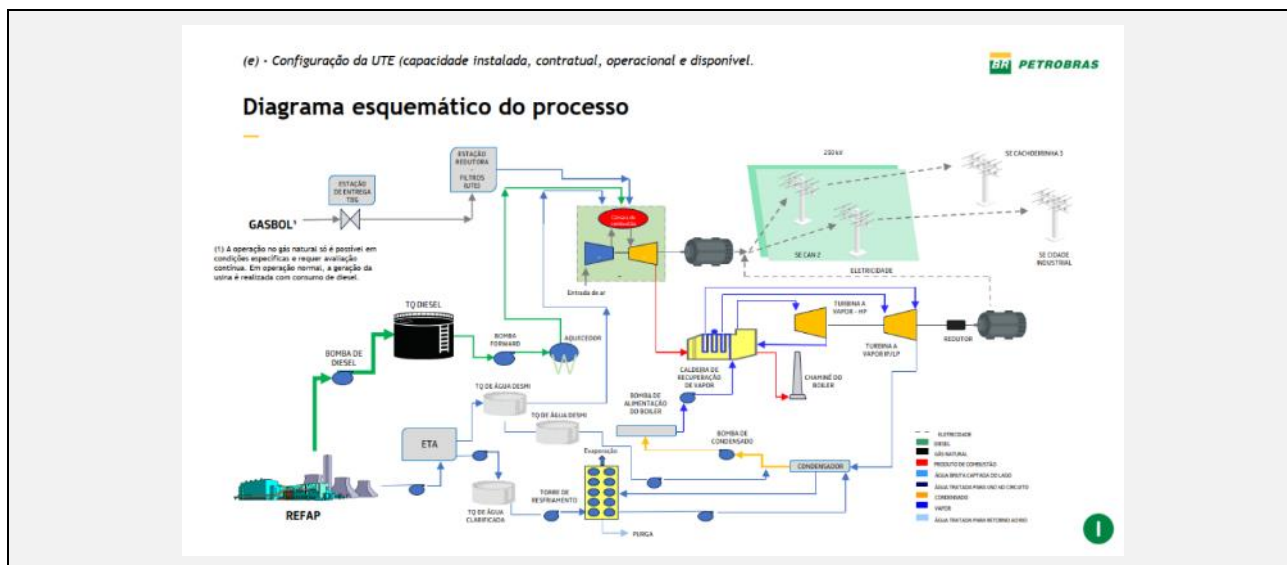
(e) - Configuração da UTE (capacidade instalada, contratual, operacional e disponível.

BR PETROBRAS

Diagrama esquemático do processo

ESTAÇÃO REDUTORA - FILTROS (UTE)

ESTAÇÃO DE ENTREGA TBG

GASBOL¹

(1) A operação no gás natural só é possível em condições específicas e requer avaliação contínua. Em operação normal, a geração da usina é realizada com consumo de diesel.

Câmara de combustão

Entrada de ar

230 kV

SE CACHOEIRINHA 3

SE CAN 2

SE CIDADE INDUSTRIAL

ELETRICIDADE

TQ DIESEL

BOMBA DE DIESEL

BOMBA FORWARD

AQUECEDOR

TURBINA A VAPOR - HP

TURBINA A VAPOR IP/LP

REDUTOR

CALDEIRA DE RECUPERAÇÃO DE VAPOR

CHAMINÉ DO BOILER

TQ DE ÁGUA DESMI

TQ DE ÁGUA DESMI

BOMBA DE ALIMENTAÇÃO DO BOILER

BOMBA DE CONDENSADO

ETA

Evaporação

CONDENSADOR

REFAP

TQ DE ÁGUA CLARIFICADA

TORRE DE RESFRIAMENTO

PURGA

ELETRICIDADE
DIESEL
GÁS NATURAL
PRODUTO DE COMBUSTÃO
ÁGUA BRUTA CAPTADA DO LAGO
ÁGUA TRATADA PARA USO NO CIRCUITO
CONDENSADO
VAPOR
ÁGUA TRATADA PARA RETORNO AO RIO